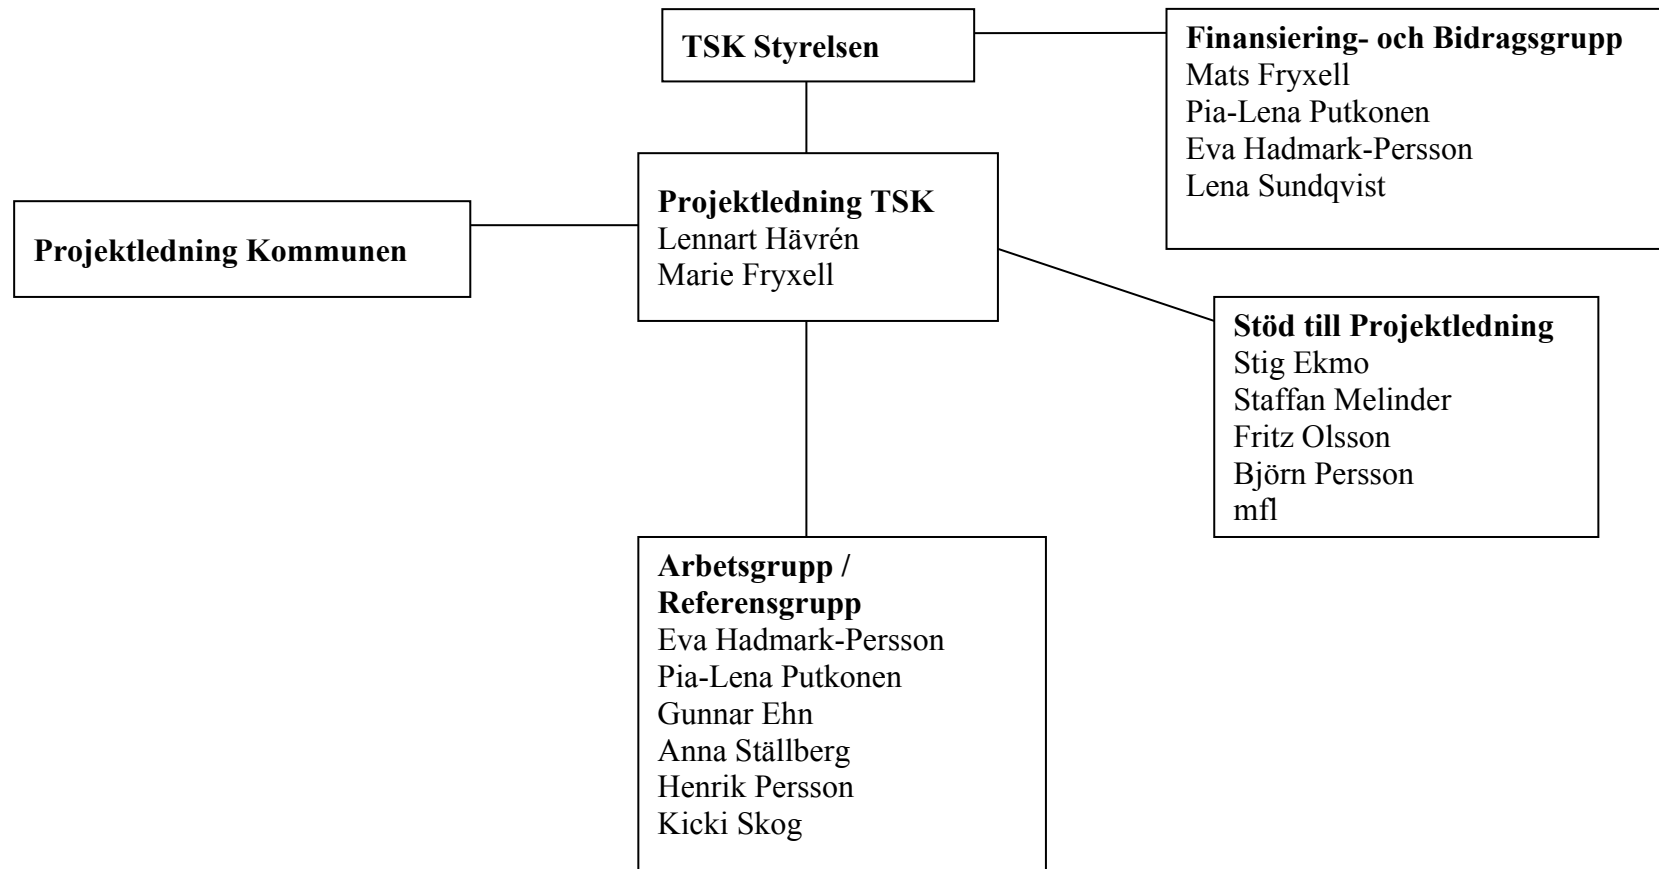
TSK Styrelsen

Finansiering- och Bidragsgrupp
Mats Fryxell
Pia-Lena Putkonen
Eva Hadmark-Persson
Lena Sundqvist

Projektledning Kommunen

Projektledning TSK
Lennart Hävrén
Marie Fryxell

Stöd till Projektledning
Stig Ekmo
Staffan Melinder
Fritz Olsson
Björn Persson
mfl

Arbetsgrupp / Referensgrupp
Eva Hadmark-Persson
Pia-Lena Putkonen
Gunnar Ehn
Anna Ställberg
Henrik Persson
Kicki Skog